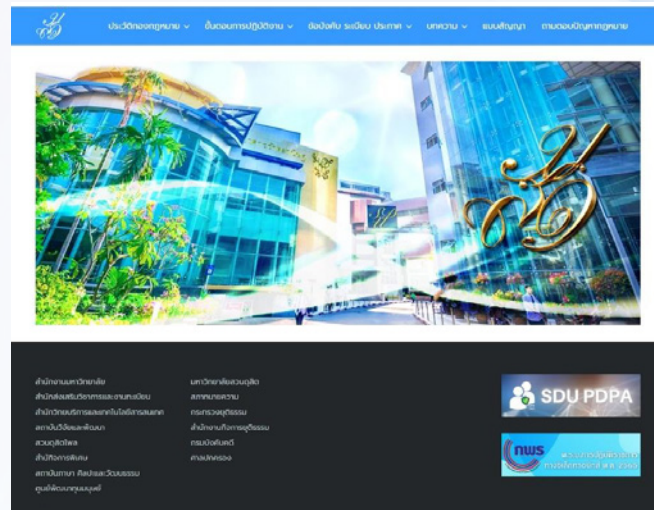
ประวัติกองกฎหมาย ⌄ ขั้นตอนการปฏิบัติงาน ⌄ ข้อบังคับ ระเบียบ ประกาศ ⌄ บทความ ⌄ แบบสัญญา ถามตอบปัญหากฎหมาย

สำนักงานมหาวิทยาลัย
สำนักส่งเสริมวิชาการและงานทะเบียน
สำนักวิทยบริการและเทคโนโลยีสารสนเทศ
สถาบันวิจัยและพัฒนา
สวนดุสิตโพล
สำนักการพิมพ์
สถาบันภาษา ศิลปะและวัฒนธรรม
ศูนย์พัฒนาทุนมนุษย์

มหาวิทยาลัยสวนดุสิต
สภาทนายความ
กระทรวงยุติธรรม
สำนักงานกิจการยุติธรรม
กรมบังคับคดี
ศาลปกครอง

SDU PDPA

nws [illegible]